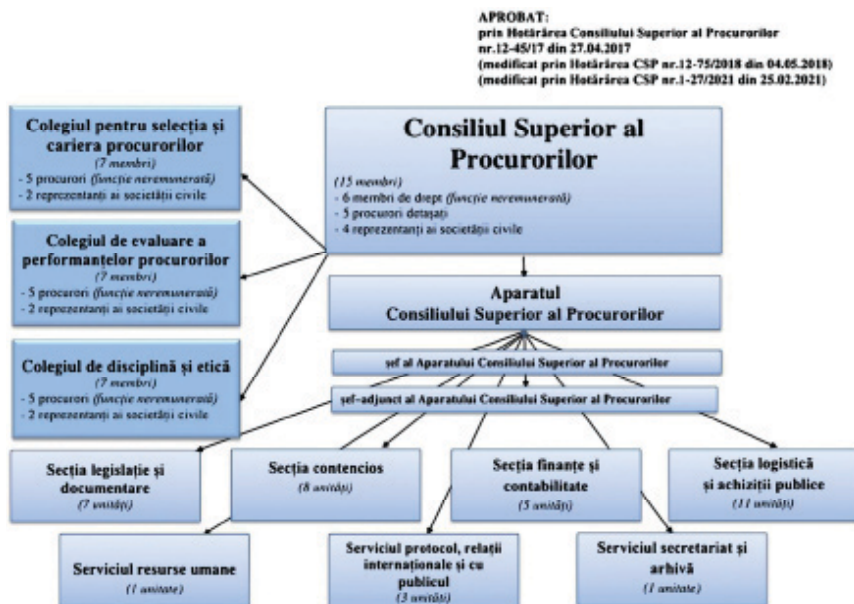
APROBAT:
prin Hotărârea Consiliului Superior al Procurorilor nr.12-45/17 din 27.04.2017
(medificat prin Hotărârea CSP nr.12-75/2018 din 04.05.2018)
(medificat prin Hotărârea CSP nr.1-27/2021 din 25.02.2021)

Consiliul Superior al Procurorilor
(15 membri)
- 6 membri de drept (funcție neremunerată)
- 5 procurori detașați
- 4 reprezentanți ai societății civile

Colegiul pentru selecția și cariera procurorilor
(7 membri)
- 5 procurori (funcție neremunerată)
- 2 reprezentanți ai societății civile

Colegiul de evaluare a performanțelor procurorilor
(7 membri)
- 5 procurori (funcție neremunerată)
- 2 reprezentanți ai societății civile

Colegiul de disciplină și etică
(7 membri)
- 5 procurori (funcție neremunerată)
- 2 reprezentanți ai societății civile

Aparatul
Consiliului Superior al Procurorilor

șef al Aparatului Consiliului Superior al Procurorilor

șef-adjunct al Aparatului Consiliului Superior al Procurorilor

Secția legislație și documentare
(7 unități)

Secția contencios
(8 unități)

Secția finanțe și contabilitate
(5 unități)

Secția logistică și achiziții publice
(11 unități)

Serviciul resurse umane
(1 unitate)

Serviciul protocol, relații internaționale și cu publicul
(3 unități)

Serviciul secretariat și arhivă
(1 unitate)